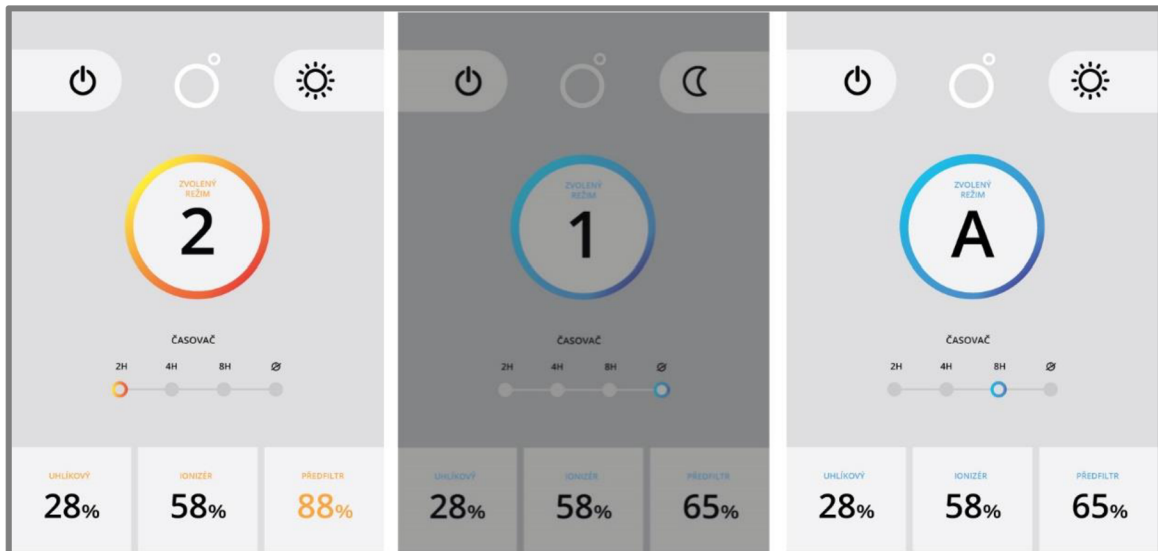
ZVOLENÝ REŽIM
2

ČASOVAČ
2H 4H 8H Ø

UHLÍKOVÝ
28%

IONIZÉR
58%

PŘEDFILTR
88%

ZVOLENÝ REŽIM
1

ČASOVAČ
2H 4H 8H Ø

UHLÍKOVÝ
28%

IONIZÉR
58%

PŘEDFILTR
65%

ZVOLENÝ REŽIM
A

ČASOVAČ
2H 4H 8H Ø

UHLÍKOVÝ
28%

IONIZÉR
58%

PŘEDFILTR
65%